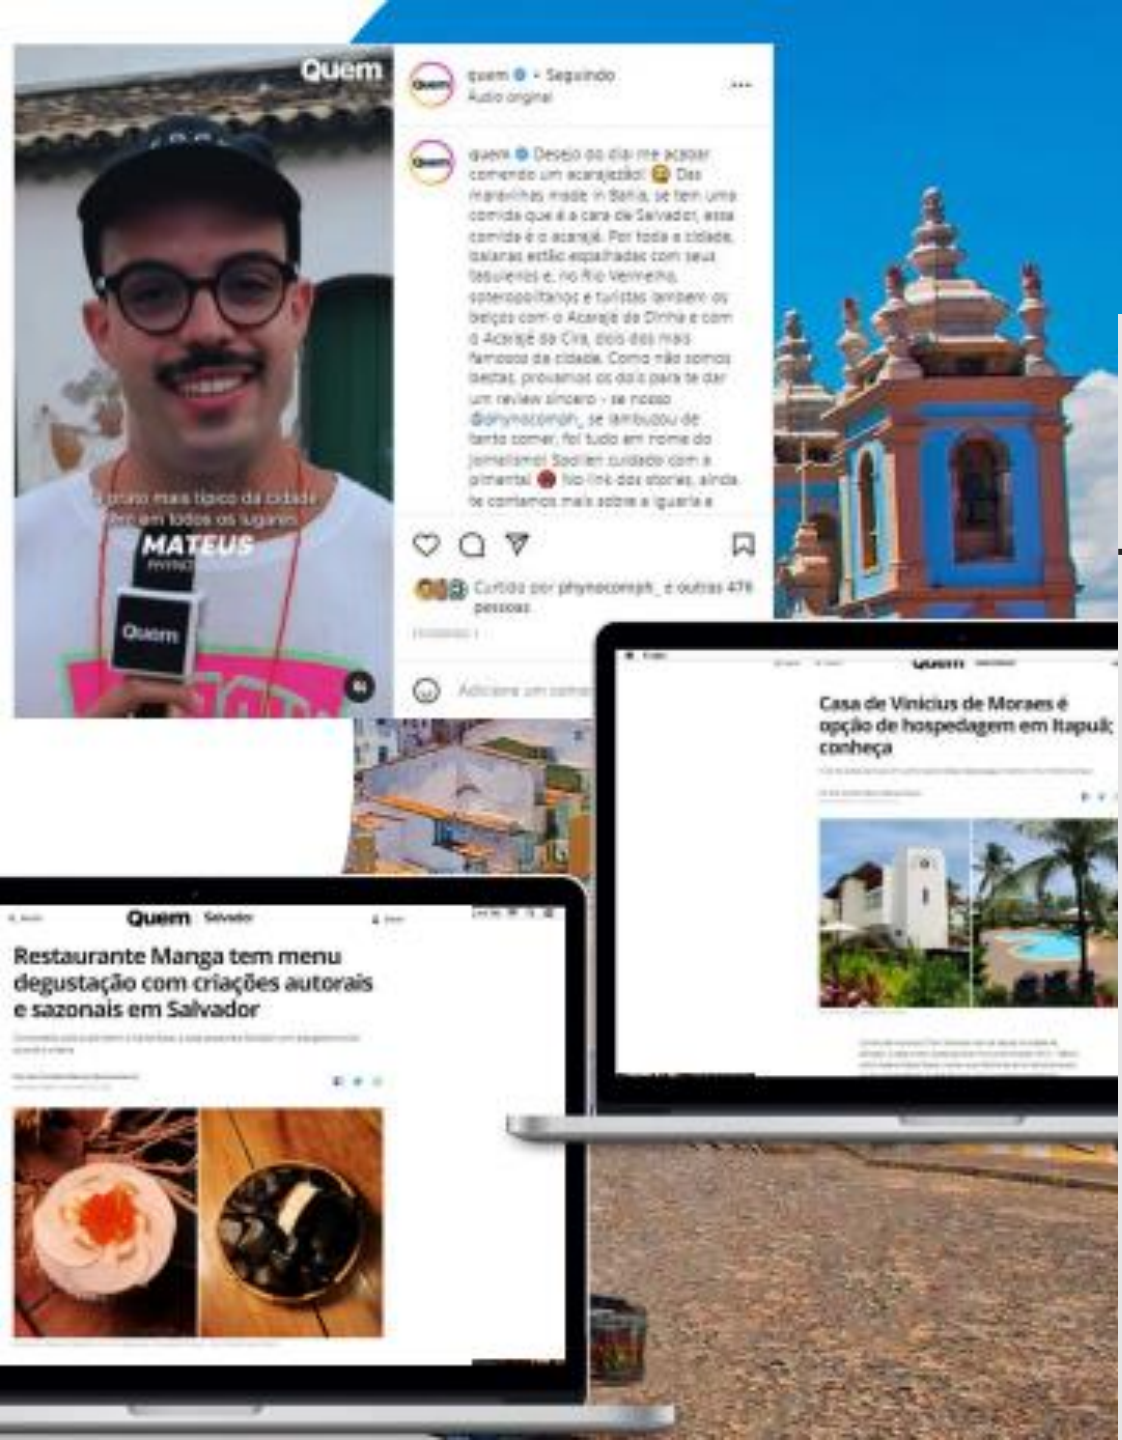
Quem

o prato mais típico da cidade
tem em todos os lugares

MATEUS
PHYNO

Quem

quem • Seguindo
Áudio original

...

quem Desejo do dia: me acabar comendo um acarajezão! Das maravilhas made in Bahia, se tem uma comida que é a cara de Salvador, essa comida é o acarajé. Por toda a cidade, baianas estão espalhadas com seus tabuleiros e, no Rio Vermelho, soteropolitanos e turistas lambem os beiços com o Acarajé da Dinha e com o Acarajé da Cira, dois dos mais famosos da cidade. Como não somos bestas, provamos os dois para te dar um review sincero - se nosso @phynocomph_ se lambuzou de tanto comer, foi tudo em nome do jornalismo! Spoiler: cuidado com a pimenta! No link dos stories, ainda, te contamos mais sobre a iguaria e

Curtido por phynocomph_ e outras 476 pessoas

Adicione um comen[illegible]

Quem

Casa de Vinicius de Moraes é opção de hospedagem em Itapuã; conheça

Quem Salvador

Restaurante Manga tem menu degustação com criações autorais e sazonais em Salvador